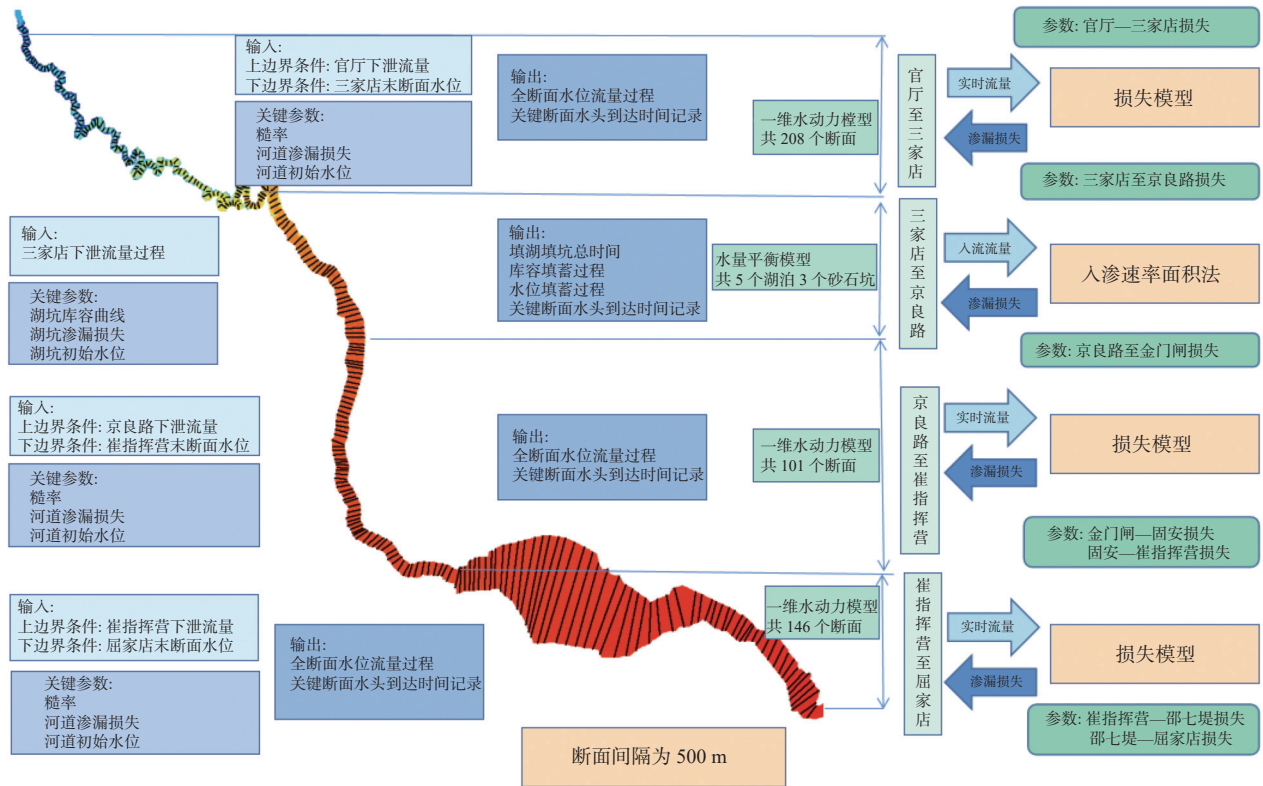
输入:
上边界条件: 官厅下泄流量
下边界条件: 三家店末断面水位

关键参数:
糙率
河道渗漏损失
河道初始水位

输出:
全断面水位流量过程
关键断面水头到达时间记录

一维水动力樘型
共 208 个断面

官厅至三家店

参数: 官厅—三家店损失

实时流量

渗漏损失

损失模型

参数: 三家店至京良路损失

输入:
三家店下泄流量过程

关键参数:
湖坑库容曲线
湖坑渗漏损失
湖坑初始水位

输出:
填湖填坑总时间
库容填蓄过程
水位填蓄过程
关键断面水头到达时间记录

水量平衡模型
共 5 个湖泊 3 个砂石坑

三家店至京良路

入流流量

渗漏损失

入渗速率面积法

参数: 京良路至金门闸损失

输入:
上边界条件: 京良路下泄流量
下边界条件: 崔指挥营末断面水位

关键参数:
糙率
河道渗漏损失
河道初始水位

输出:
全断面水位流量过程
关键断面水头到达时间记录

一维水动力模型
共 101 个断面

京良路至崔指挥营

实时流量

渗漏损失

损失模型

参数: 金门闸—固安损失
固安—崔指挥营损失

输入:
上边界条件: 崔指挥营下泄流量
下边界条件: 屈家店末断面水位

关键参数:
糙率
河道渗漏损失
河道初始水位

输出:
全断面水位流量过程
关键断面水头到达时间记录

一维水动力模型
共 146 个断面

崔指挥营至屈家店

实时流量

渗漏损失

损失模型

参数: 崔指挥营—邵七堤损失
邵七堤—屈家店损失

断面间隔为 500 m